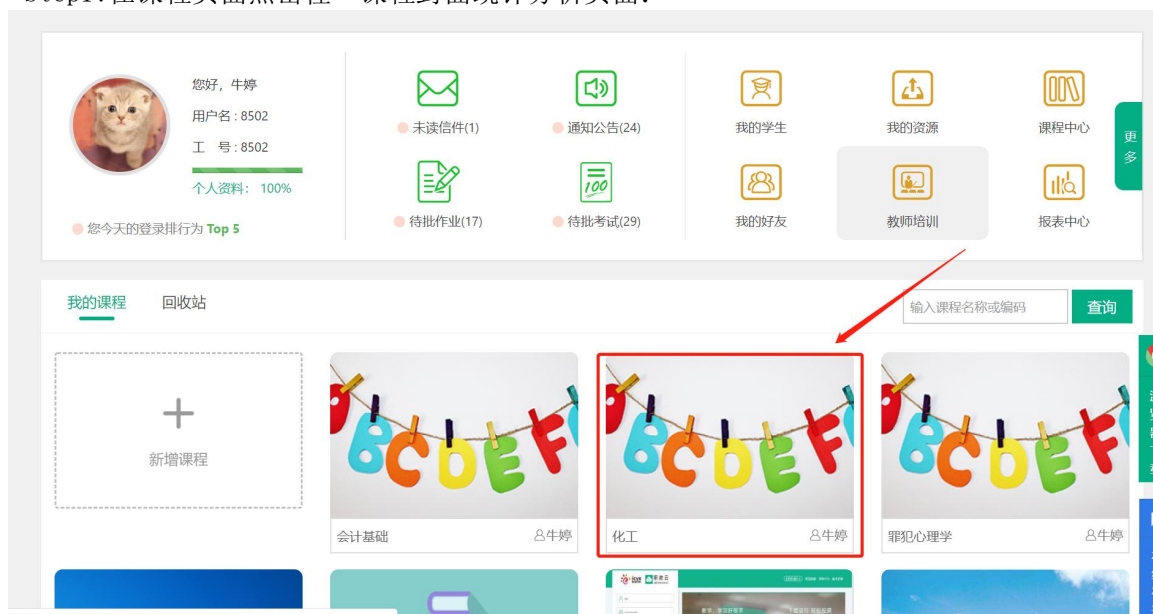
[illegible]

您好，牛婷
用户名：8502
工 号：8502
个人资料：100%
您今天的登录排行为 Top 5

未读信件(1)
通知公告(24)
待批作业(17)
待批考试(29)

我的学生
我的资源
课程中心
我的好友
教师培训
报表中心

更多

我的课程 回收站
输入课程名称或编码
查询

新增课程
会计基础 牛婷
化工 牛婷
罪犯心理学 牛婷